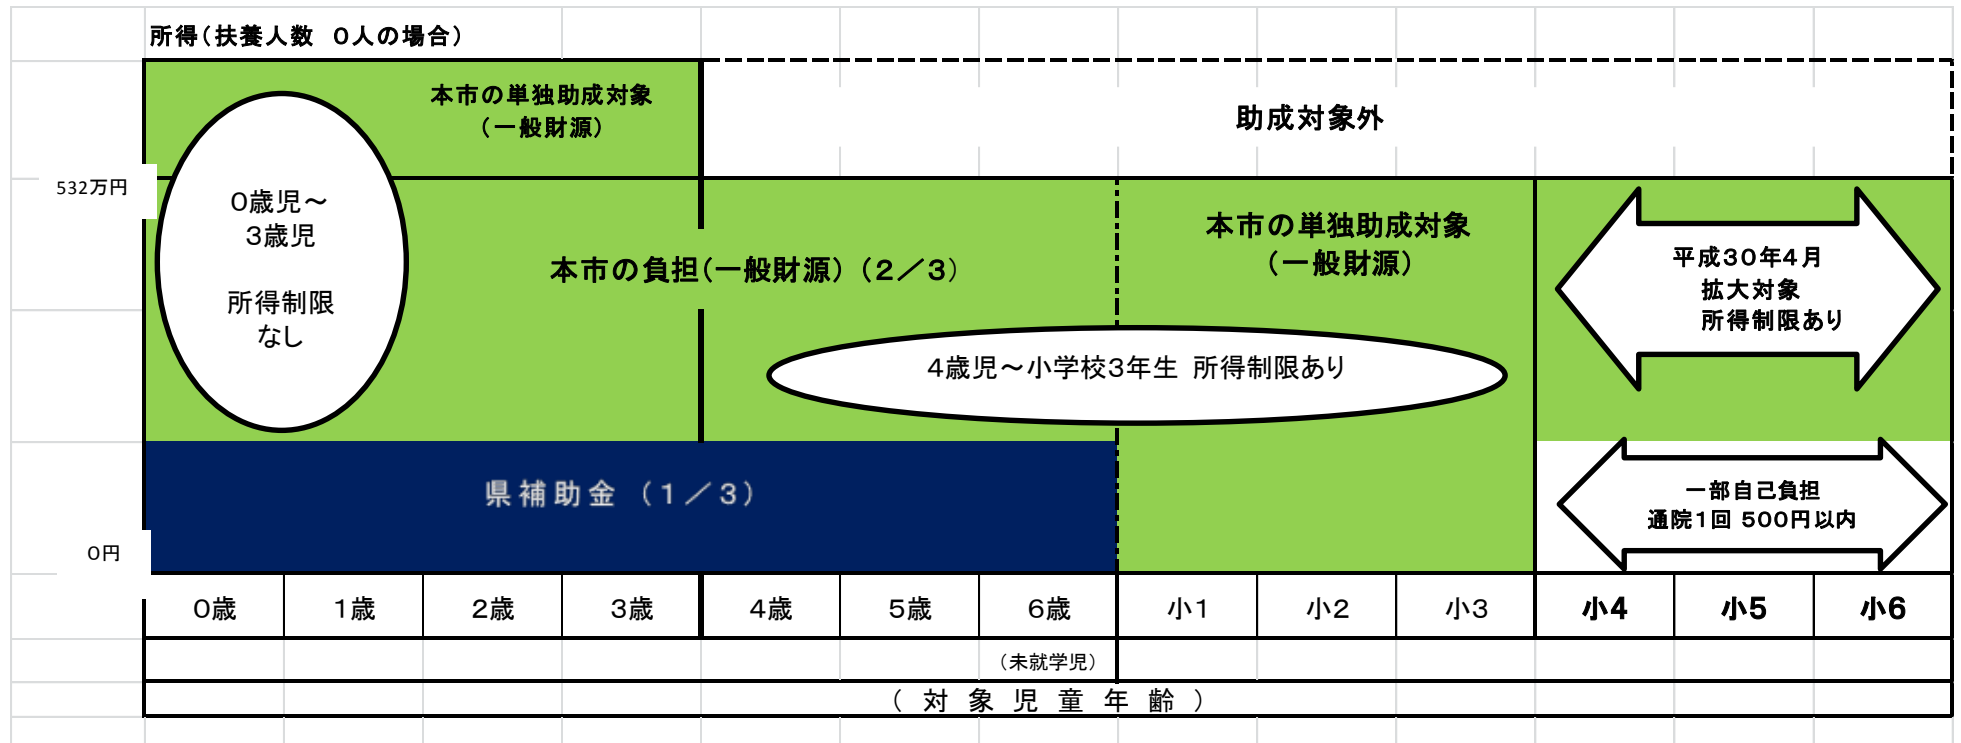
所得（扶養人数　0人の場合）

本市の単独助成対象
（一般財源）

助成対象外

532万円

0歳児～
3歳児

所得制限
なし

本市の負担（一般財源）（2／3）

本市の単独助成対象
（一般財源）

平成30年4月
拡大対象
所得制限あり

4歳児～小学校3年生　所得制限あり

県補助金　（1／3）

一部自己負担
通院1回　500円以内

0円

| 0歳 | 1歳 | 2歳 | 3歳 | 4歳 | 5歳 | 6歳 | 小1 | 小2 | 小3 | 小4 | 小5 | 小6 |
|---|---|---|---|---|---|---|---|---|---|---|---|---|

（未就学児）

（　対　象　児　童　年　齢　）